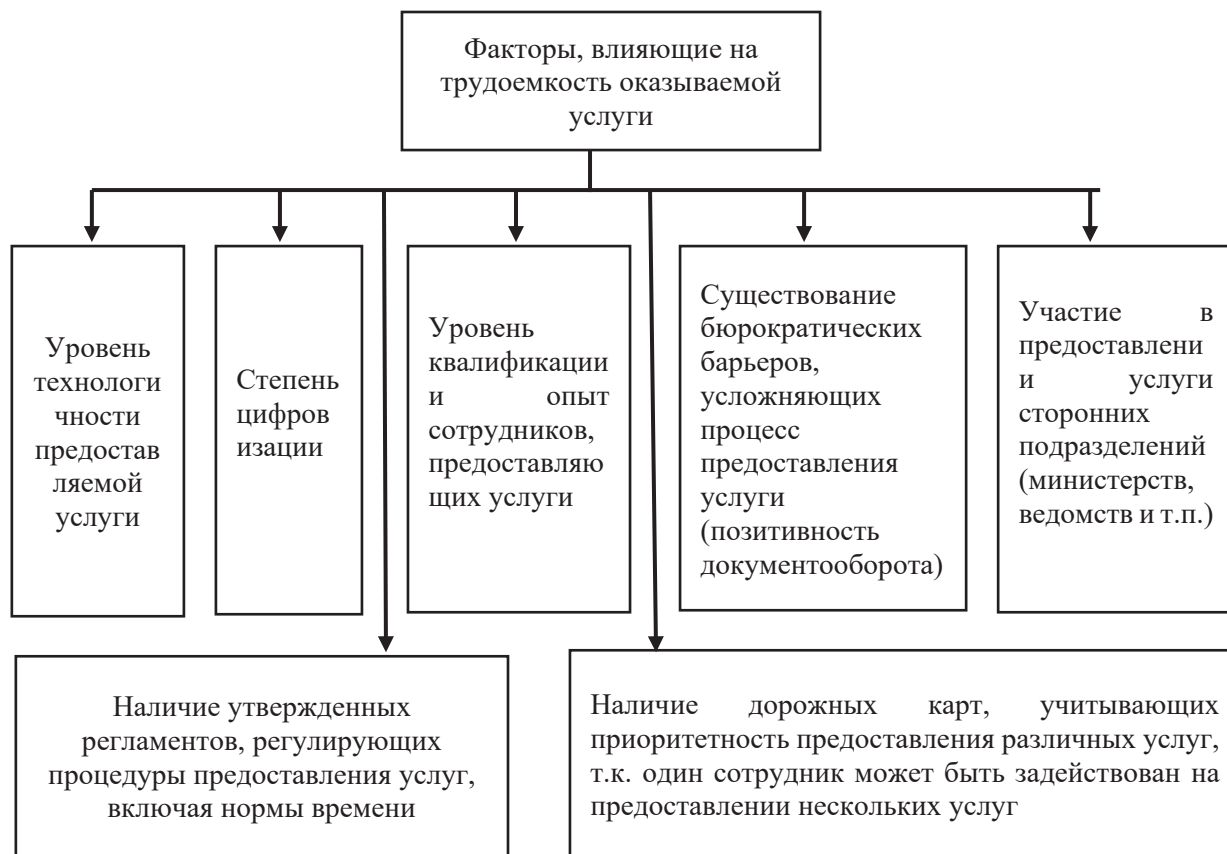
Факторы, влияющие на трудоемкость оказываемой услуги

Уровень технологичности предоставляемой услуги

Степень цифровизации

Уровень квалификации и опыт сотрудников, предоставляющих услуги

Существование бюрократических барьеров, усложняющих процесс предоставления услуги (позитивность документооборота)

Участие в предоставлении услуги сторонних подразделений (министерств, ведомств и т.п.)

Наличие утвержденных регламентов, регулирующих процедуры предоставления услуг, включая нормы времени

Наличие дорожных карт, учитывающих приоритетность предоставления различных услуг, т.к. один сотрудник может быть задействован на предоставлении нескольких услуг